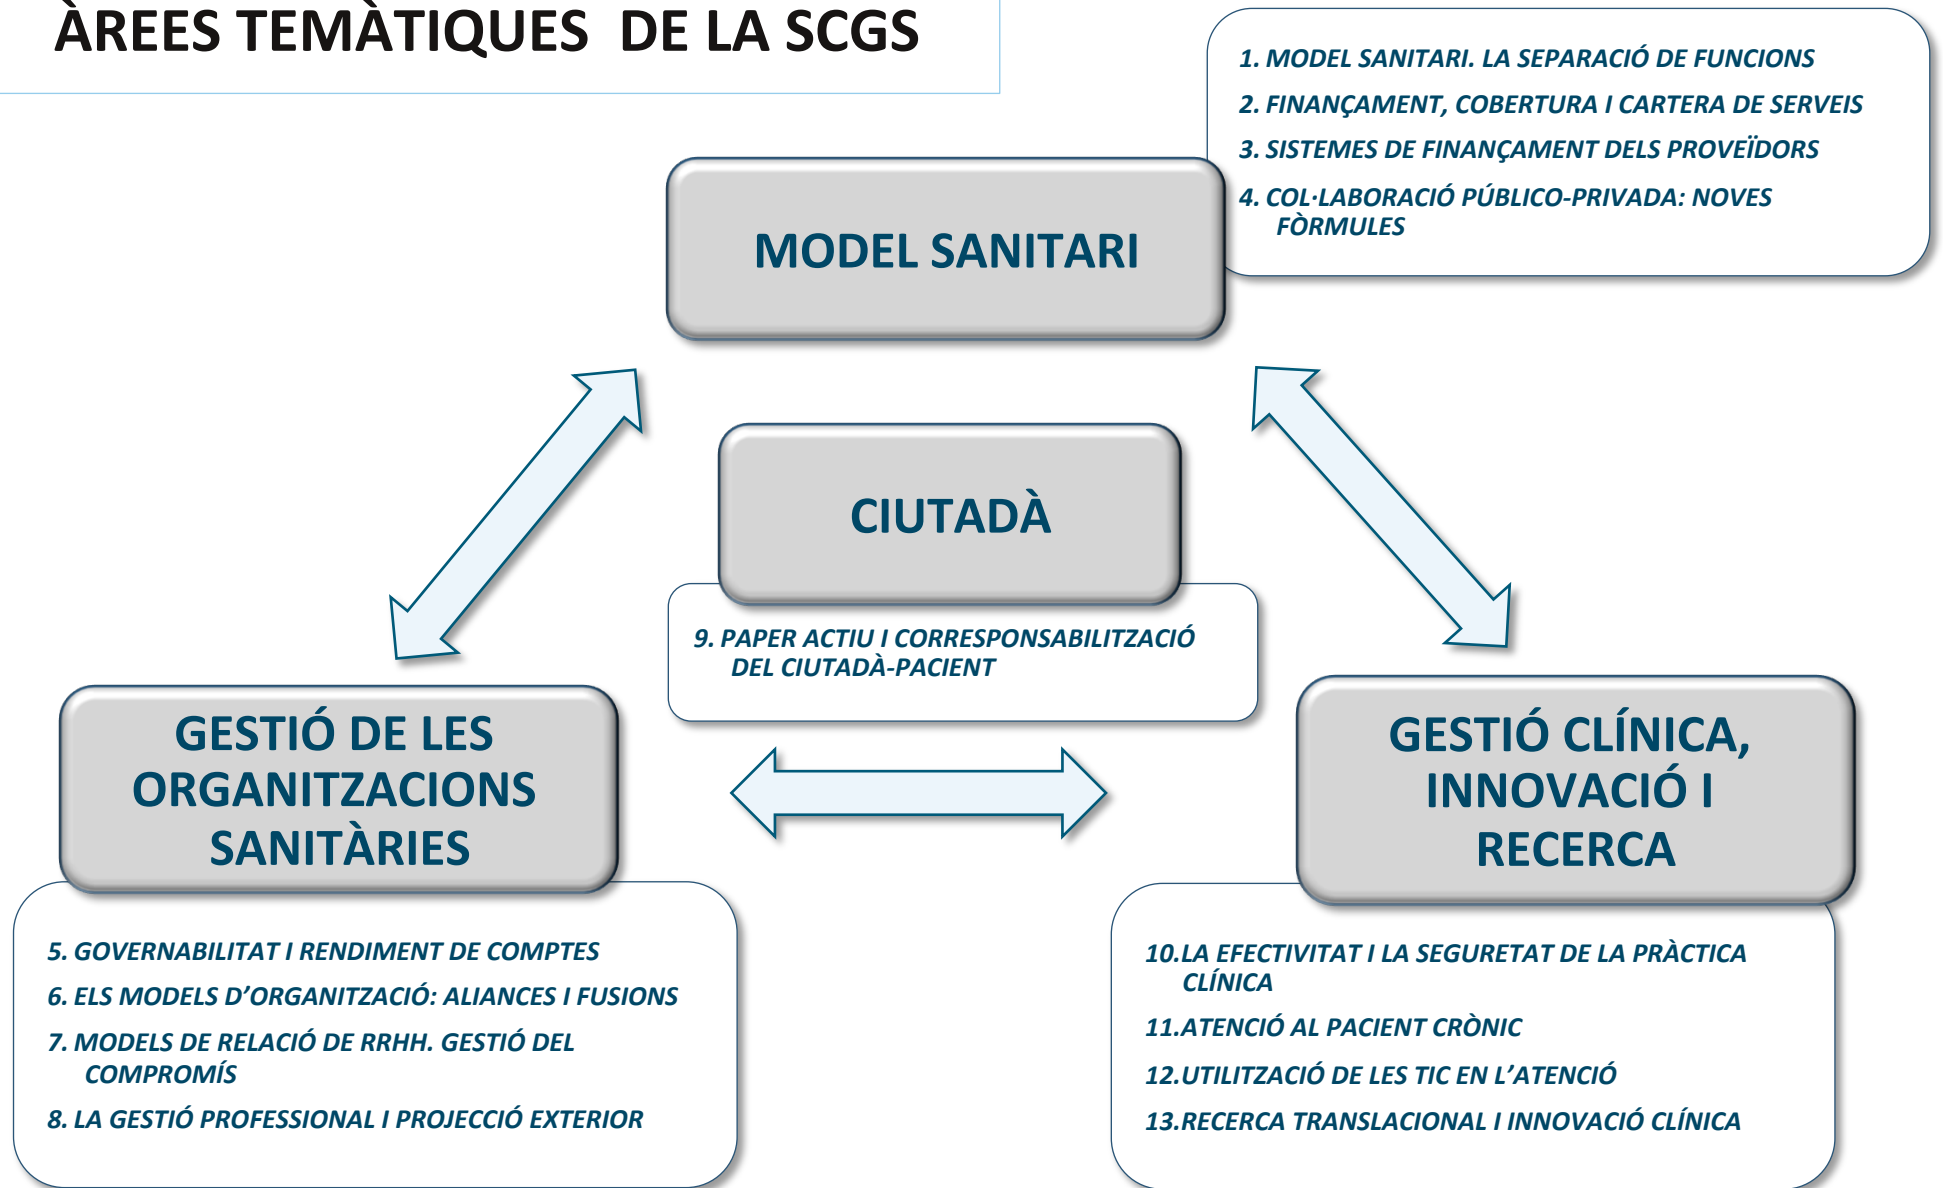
ÀREES TEMÀTIQUES DE LA SCGS

MODEL SANITARI

1. MODEL SANITARI. LA SEPARACIÓ DE FUNCIONS
2. FINANÇAMENT, COBERTURA I CARTERA DE SERVEIS
3. SISTEMES DE FINANÇAMENT DELS PROVEÏDORS
4. COL·LABORACIÓ PÚBLICO-PRIVADA: NOVES FÒRMULES

CIUTADÀ

9. PAPER ACTIU I CORRESPONSABILITZACIÓ DEL CIUTADÀ-PACIENT

GESTIÓ DE LES ORGANITZACIONS SANITÀRIES

5. GOVERNABILITAT I RENDIMENT DE COMPTES
6. ELS MODELS D'ORGANITZACIÓ: ALIANCES I FUSIONS
7. MODELS DE RELACIÓ DE RRHH. GESTIÓ DEL COMPROMÍS
8. LA GESTIÓ PROFESSIONAL I PROJECCIÓ EXTERIOR

GESTIÓ CLÍNICA, INNOVACIÓ I RECERCA

10.LA EFECTIVITAT I LA SEGURETAT DE LA PRÀCTICA CLÍNICA
11.ATENCIÓ AL PACIENT CRÒNIC
12.UTILITZACIÓ DE LES TIC EN L'ATENCIÓ
13.RECERCA TRANSLACIONAL I INNOVACIÓ CLÍNICA